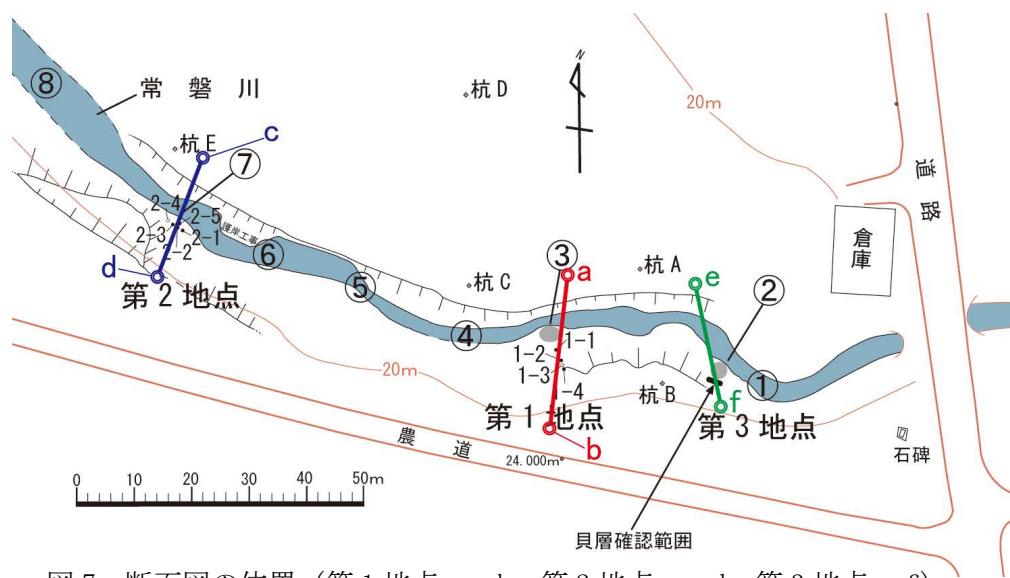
⑧ 常 磐 川

杭 D

N

20m

道 路

杭 E c

⑦

2-4 2-5 2-3 2-1 2-2

護岸工事

⑥

d

第 2 地点

⑤

杭 C

③ a

杭 A

e

②

倉庫

④

1-1 1-2 1-3 -4

①

20m

第 1 地点

杭 B

f

第 3 地点

農 道

24.000m

b

石碑

0 10 20 30 40 50m

貝層確認範囲

図 7 断面図の位置（第 1 地点 a—b、第 2 地点 c—d、第 3 地点 e—f）